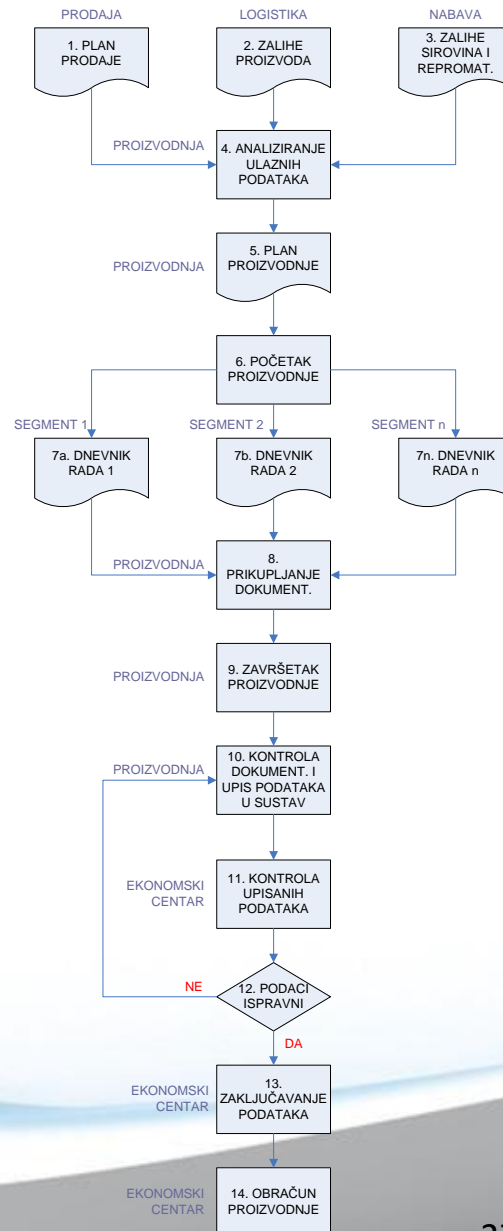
PRODAJA

1. PLAN PRODAJE

LOGISTIKA

2. ZALIHE PROIZVODA

NABAVA

3. ZALIHE SIROVINA I REPROMAT.

PROIZVODNJA

4. ANALIZIRANJE ULAZNIH PODATAKA

PROIZVODNJA

5. PLAN PROIZVODNJE

6. POČETAK PROIZVODNJE

SEGMENT 1

7a. DNEVNIK RADA 1

SEGMENT 2

7b. DNEVNIK RADA 2

SEGMENT n

7n. DNEVNIK RADA n

PROIZVODNJA

8. PRIKUPLJANJE DOKUMENT.

PROIZVODNJA

9. ZAVRŠETAK PROIZVODNJE

PROIZVODNJA

10. KONTROLA DOKUMENT. I UPIS PODATAKA U SUSTAV

EKONOMSKI CENTAR

11. KONTROLA UPISANIH PODATAKA

NE

12. PODACI ISPRAVNI

DA

EKONOMSKI CENTAR

13. ZAKLJUČAVANJE PODATAKA

EKONOMSKI CENTAR

14. OBRAČUN PROIZVODNJE

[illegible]